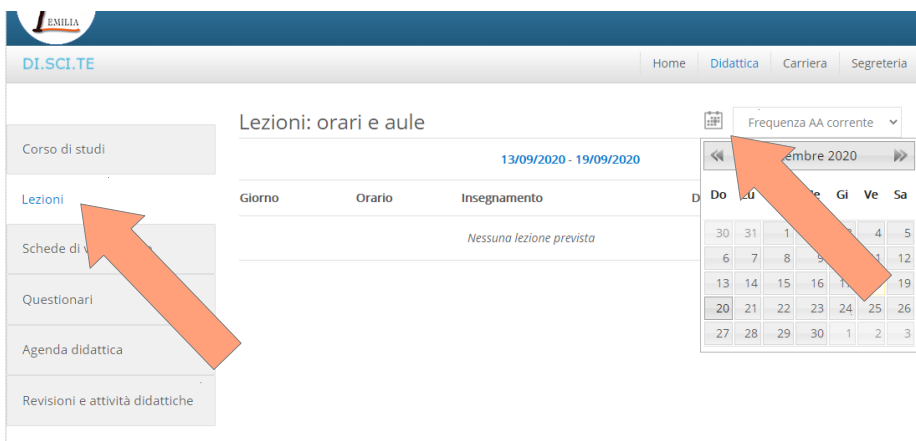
EMILIA

DI.SCI.TE

Home | Didattica | Carriera | Segreteria

Corso di studi
Lezioni
Schede di v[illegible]
Questionari
Agenda didattica
Revisioni e attività didattiche

Lezioni: orari e aule

Frequenza AA corrente

13/09/2020 - 19/09/2020

| Giorno | Orario | Insegnamento | D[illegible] |
|---|---|---|---|
| | | Nessuna lezione prevista | |

« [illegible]embre 2020 »

| Do | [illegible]u | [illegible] | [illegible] | Gi | Ve | Sa |
|---|---|---|---|---|---|---|
| 30 | 31 | 1 | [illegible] | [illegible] | 4 | 5 |
| 6 | 7 | 8 | 9 | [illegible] | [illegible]1 | 12 |
| 13 | 14 | 15 | 16 | 1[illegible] | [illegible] | 19 |
| 20 | 21 | 22 | 23 | 24 | 25 | 26 |
| 27 | 28 | 29 | 30 | 1 | 2 | 3 |